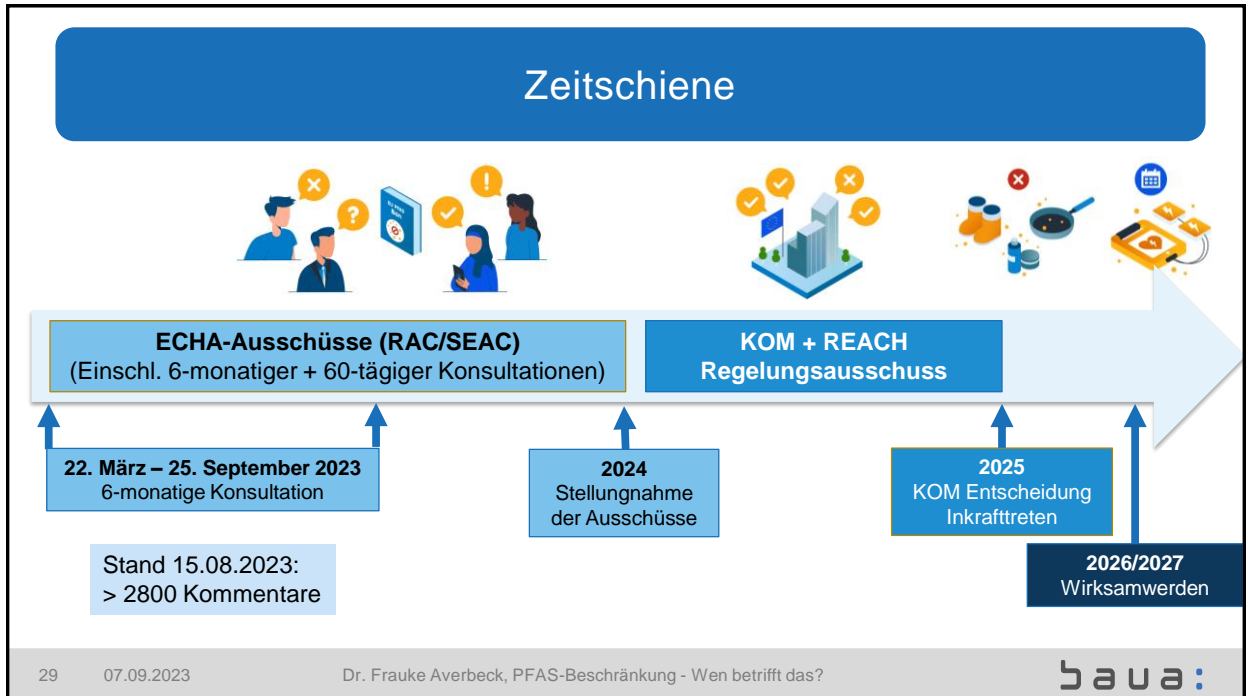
Zeitschiene

ECHA-Ausschüsse (RAC/SEAC)
(Einschl. 6-monatiger + 60-tägiger Konsultationen)

KOM + REACH
Regelungsausschuss

22. März – 25. September 2023
6-monatige Konsultation

2024
Stellungnahme der Ausschüsse

2025
KOM Entscheidung
Inkrafttreten

2026/2027
Wirksamwerden

Stand 15.08.2023:
> 2800 Kommentare

29 07.09.2023 Dr. Frauke Averbeck, PFAS-Beschränkung - Wen betrifft das?

baua: